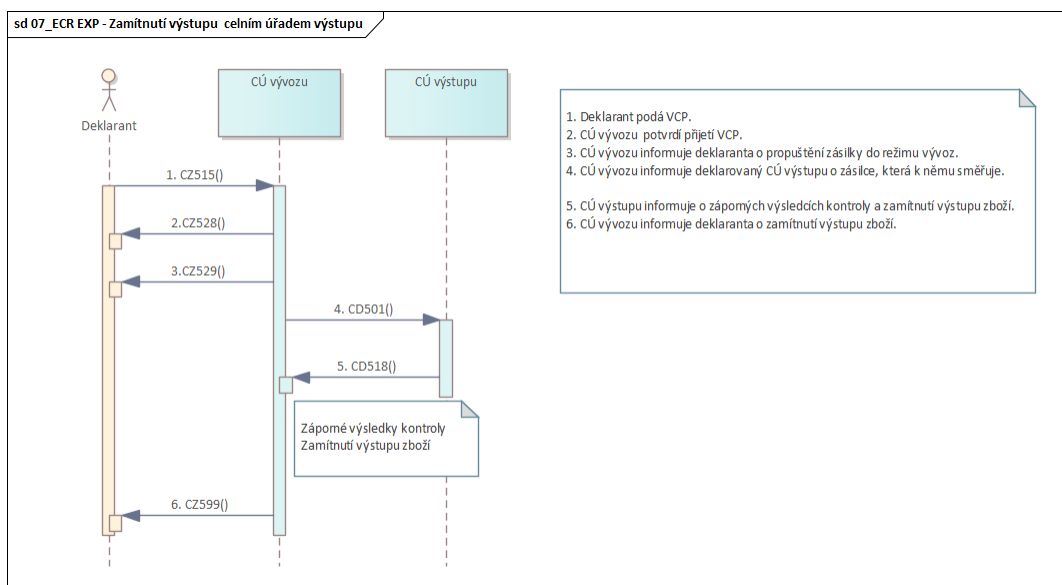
sd 07_ECR EXP - Zamítnutí výstupu celním úřadem výstupu

Deklarant

CÚ vývozu

CÚ výstupu

1. Deklarant podá VCP.
2. CÚ vývozu potvrdí přijetí VCP.
3. CÚ vývozu informuje deklaranta o propuštění zásilky do režimu vývoz.
4. CÚ vývozu informuje deklarovaný CÚ výstupu o zásilce, která k němu směřuje.

5. CÚ výstupu informuje o záporných výsledcích kontroly a zamítnutí výstupu zboží.
6. CÚ vývozu informuje deklaranta o zamítnutí výstupu zboží.

1. CZ515()

2.CZ528()

3.CZ529()

4. CD501()

5. CD518()

Záporné výsledky kontroly
Zamítnutí výstupu zboží

6. CZ599()